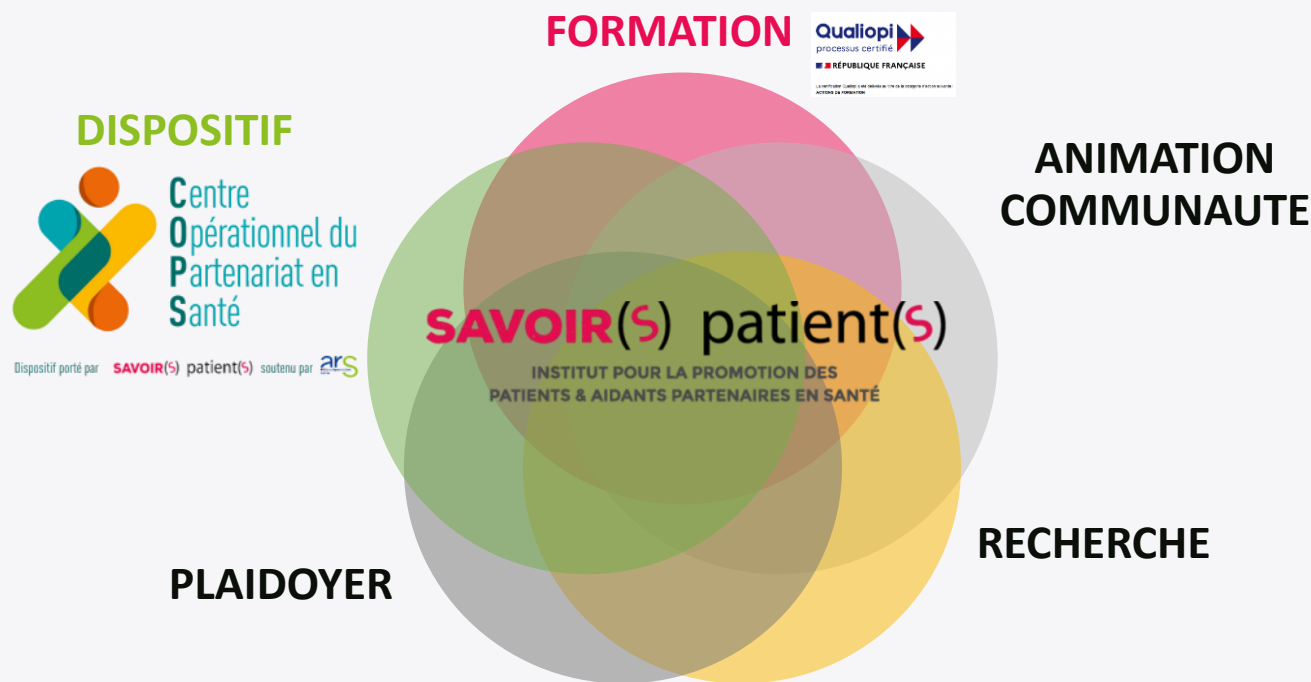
FORMATION

Qualiopi
processus certifié
RÉPUBLIQUE FRANÇAISE

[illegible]
ACTIONS DE FORMATION

DISPOSITIF

Centre
Opérationnel du
Partenariat en
Santé

Dispositif porté par SAVOIR(S) patient(S) soutenu par ars

ANIMATION
COMMUNAUTE

SAVOIR(S) patient(S)
INSTITUT POUR LA PROMOTION DES PATIENTS & AIDANTS PARTENAIRES EN SANTÉ

RECHERCHE

PLAIDOYER